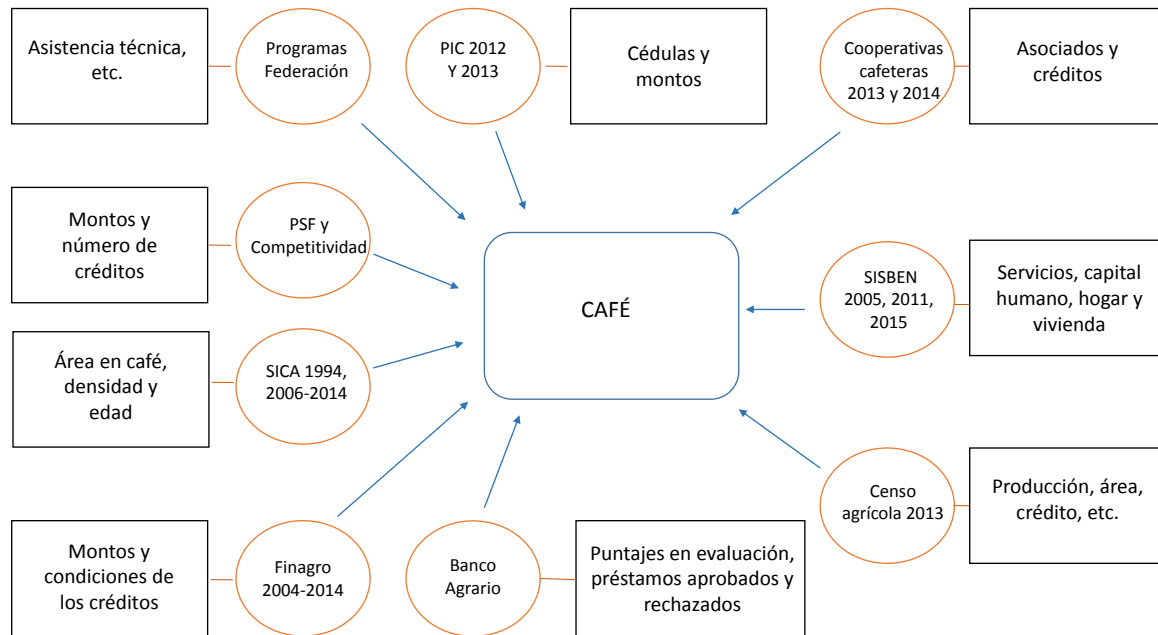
Asistencia técnica, etc.

Programas Federación

PIC 2012 Y 2013

Cédulas y montos

Cooperativas cafeteras 2013 y 2014

Asociados y créditos

Montos y número de créditos

PSF y Competitividad

CAFÉ

SISBEN 2005, 2011, 2015

Servicios, capital humano, hogar y vivienda

Área en café, densidad y edad

SICA 1994, 2006-2014

Censo agrícola 2013

Producción, área, crédito, etc.

Montos y condiciones de los créditos

Finagro 2004-2014

Banco Agrario

Puntajes en evaluación, préstamos aprobados y rechazados